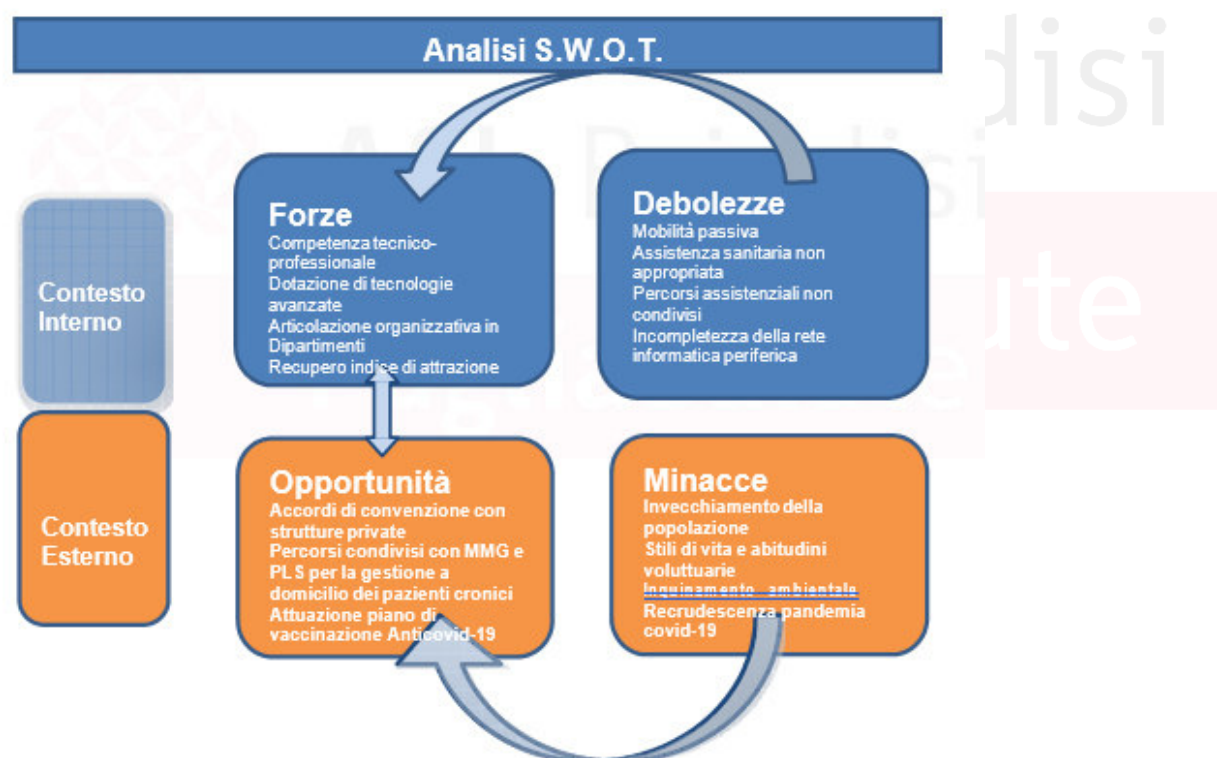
Analisi S.W.O.T.

Contesto Interno

Contesto Esterno

Forze
Competenza tecnico-professionale
Dotazione di tecnologie avanzate
Articolazione organizzativa in Dipartimenti
Recupero indice di attrazione

Debolezze
Mobilità passiva
Assistenza sanitaria non appropriata
Percorsi assistenziali non condivisi
Incompletezza della rete informatica periferica

Opportunità
Accordi di convenzione con strutture private
Percorsi condivisi con MMG e PLS per la gestione a domicilio dei pazienti cronici
Attuazione piano di vaccinazione Anticovid-19

Minacce
Invecchiamento della popolazione
Stili di vita e abitudini voluttuarie
Inquinamento ambientale
Recrudescenza pandemia covid-19